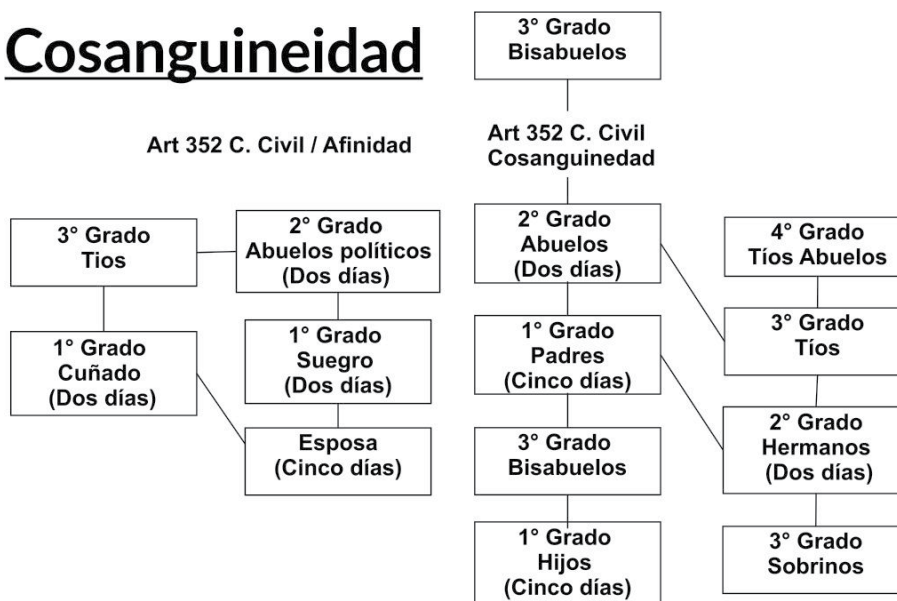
Cosanguineidad

3° Grado
Bisabuelos

Art 352 C. Civil / Afinidad

Art 352 C. Civil
Cosanguinedad

3° Grado
Tios

2° Grado
Abuelos políticos
(Dos días)

1° Grado
Cuñado
(Dos días)

1° Grado
Suegro
(Dos días)

Esposa
(Cinco días)

2° Grado
Abuelos
(Dos días)

1° Grado
Padres
(Cinco días)

3° Grado
Bisabuelos

1° Grado
Hijos
(Cinco días)

4° Grado
Tíos Abuelos

3° Grado
Tíos

2° Grado
Hermanos
(Dos días)

3° Grado
Sobrinos